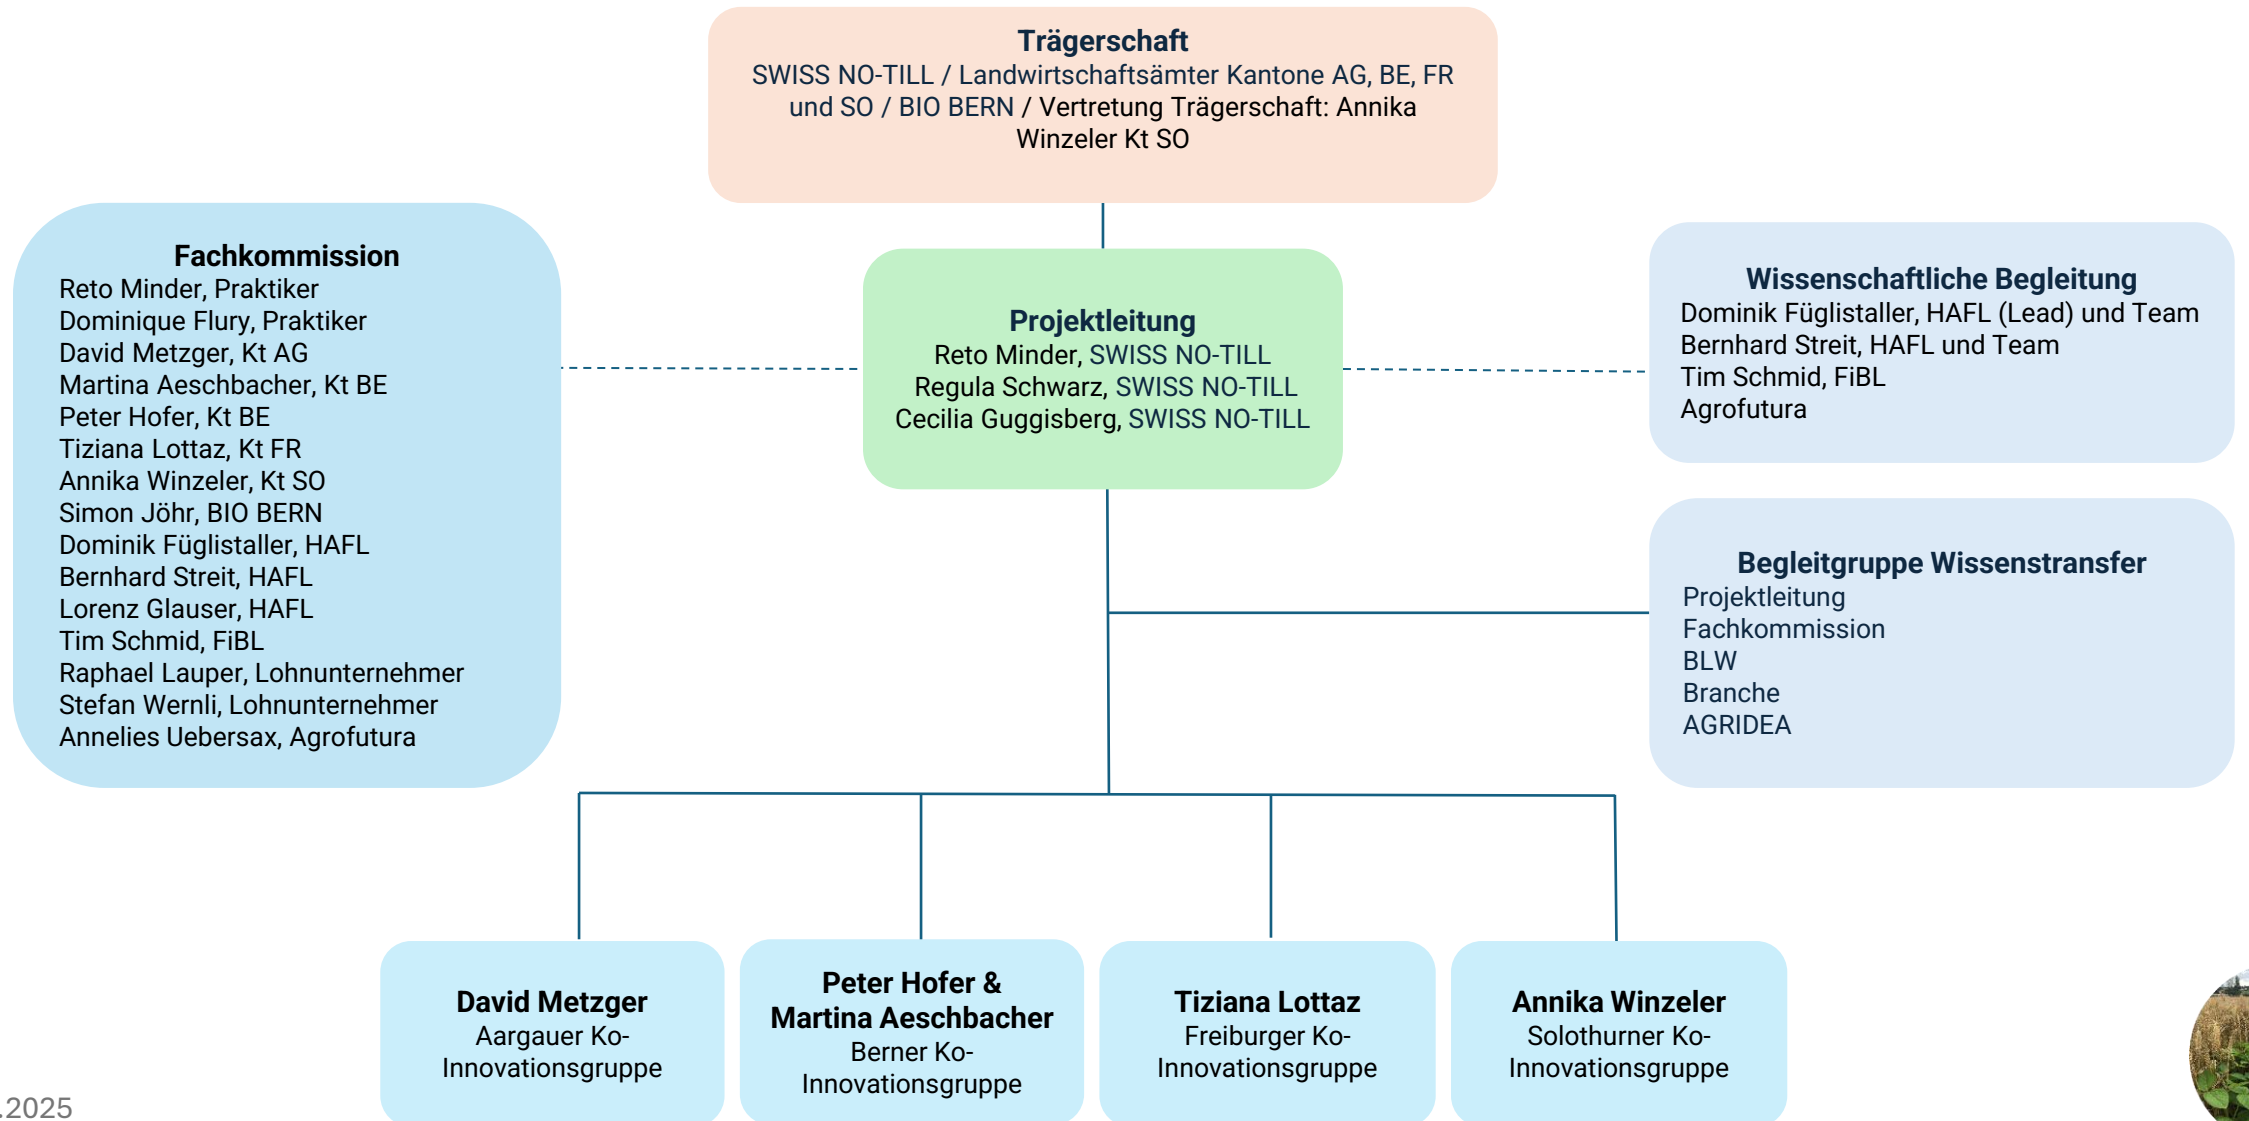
**Trägerschaft**
SWISS NO-TILL / Landwirtschaftsämter Kantone AG, BE, FR und SO / BIO BERN / Vertretung Trägerschaft: Annika Winzeler Kt SO

**Fachkommission**
Reto Minder, Praktiker
Dominique Flury, Praktiker
David Metzger, Kt AG
Martina Aeschbacher, Kt BE
Peter Hofer, Kt BE
Tiziana Lottaz, Kt FR
Annika Winzeler, Kt SO
Simon Jöhr, BIO BERN
Dominik Füglistaller, HAFL
Bernhard Streit, HAFL
Lorenz Glauser, HAFL
Tim Schmid, FiBL
Raphael Lauper, Lohnunternehmer
Stefan Wernli, Lohnunternehmer
Annelies Uebersax, Agrofutura

**Projektleitung**
Reto Minder, SWISS NO-TILL
Regula Schwarz, SWISS NO-TILL
Cecilia Guggisberg, SWISS NO-TILL

**Wissenschaftliche Begleitung**
Dominik Füglistaller, HAFL (Lead) und Team
Bernhard Streit, HAFL und Team
Tim Schmid, FiBL
Agrofutura

**Begleitgruppe Wissenstransfer**
Projektleitung
Fachkommission
BLW
Branche
AGRIDEA

**David Metzger**
Aargauer Ko-Innovationsgruppe

**Peter Hofer & Martina Aeschbacher**
Berner Ko-Innovationsgruppe

**Tiziana Lottaz**
Freiburger Ko-Innovationsgruppe

**Annika Winzeler**
Solothurner Ko-Innovationsgruppe

.2025